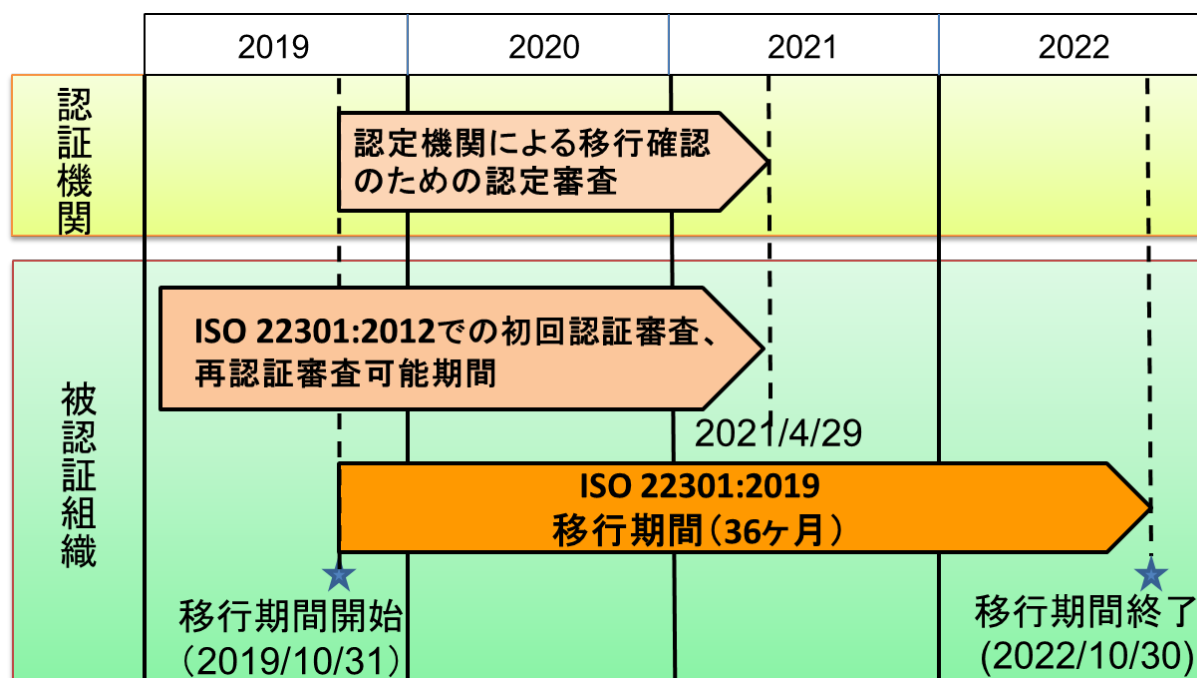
| 2019 | 2020 | 2021 | 2022 |
|---|---|---|---|

認証機関

認定機関による移行確認のための認定審査

被認証組織

ISO 22301:2012での初回認証審査、再認証審査可能期間

2021/4/29

ISO 22301:2019
移行期間（36ヶ月）

移行期間開始
（2019/10/31）

移行期間終了
(2022/10/30)